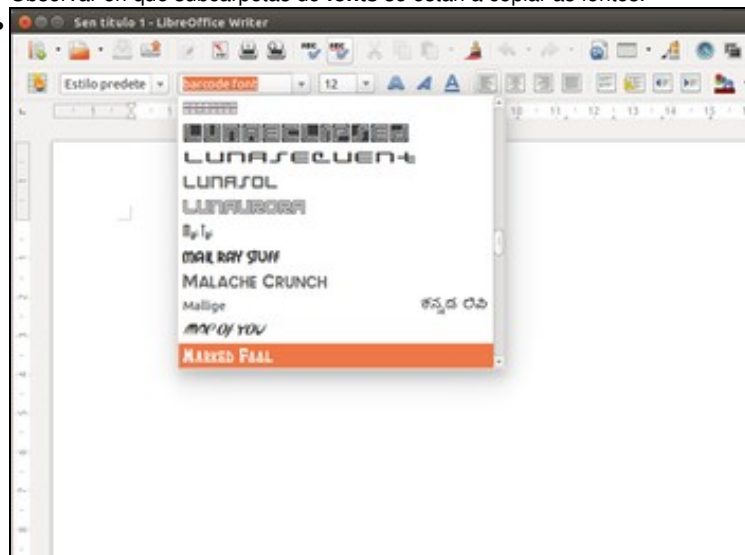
Observar en que subcarpetas de fonts se están a copiar as fontes.

Sen título 1 - LibreOffice Writer

Estilo predete

barcode font

12

LUNASEQUENT
LUNASOL
LUNAURORA
MAIL RAY STUFF
MALACHE CRUNCH
Mallige
ಕನ್ನಡ ಲಿಪಿ
MAP OF YOU
MARKED FAAL